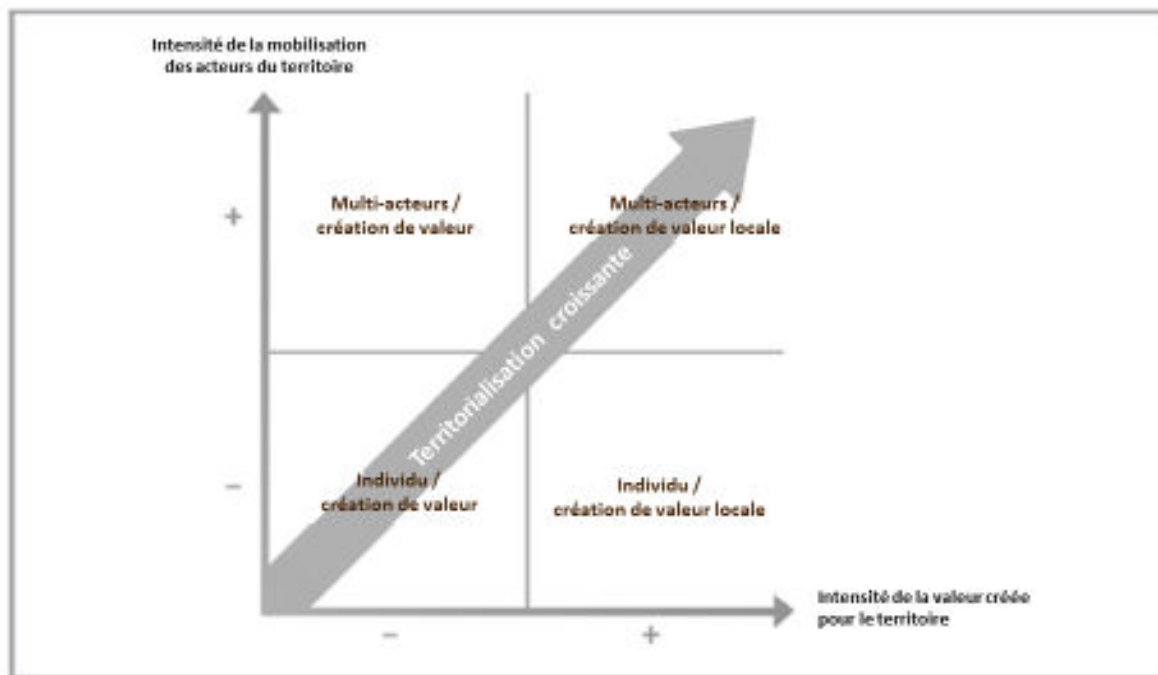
Intensité de la mobilisation des acteurs du territoire

+

Multi-acteurs / création de valeur

Multi-acteurs / création de valeur locale

Territorialisation croissante

−

Individu / création de valeur

Individu / création de valeur locale

Intensité de la valeur créée pour le territoire

−

+